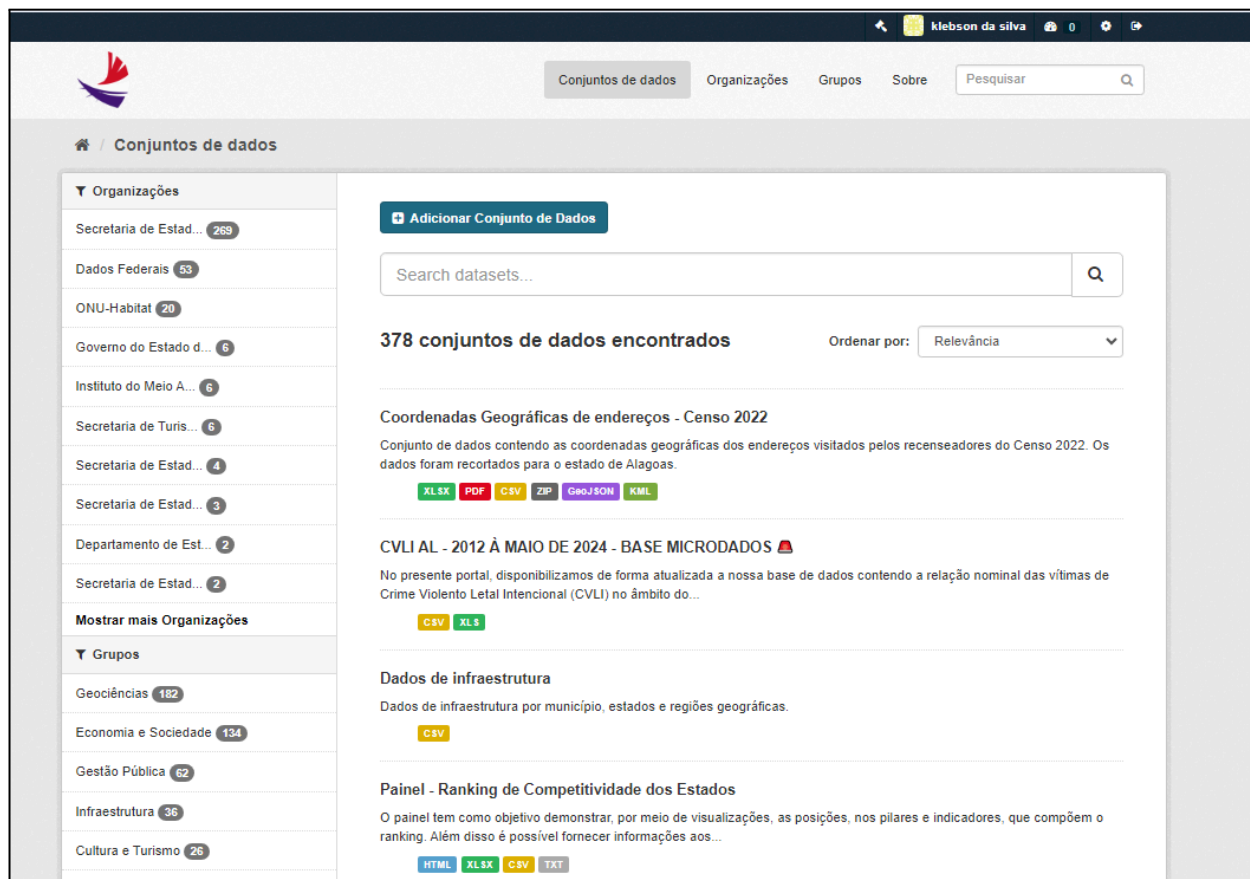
klebson da silva 0

Conjuntos de dados Organizações Grupos Sobre Pesquisar

Conjuntos de dados

Organizações
Secretaria de Estad... 269
Dados Federais 53
ONU-Habitat 20
Governo do Estado d... 6
Instituto do Meio A... 6
Secretaria de Turis... 6
Secretaria de Estad... 4
Secretaria de Estad... 3
Departamento de Est... 2
Secretaria de Estad... 2
Mostrar mais Organizações

Grupos
Geociências 182
Economia e Sociedade 134
Gestão Pública 62
Infraestrutura 36
Cultura e Turismo 26

Adicionar Conjunto de Dados

Search datasets...

378 conjuntos de dados encontrados

Ordenar por: Relevância

Coordenadas Geográficas de endereços - Censo 2022
Conjunto de dados contendo as coordenadas geográficas dos endereços visitados pelos recenseadores do Censo 2022. Os dados foram recortados para o estado de Alagoas.
XLSX PDF CSV ZIP GeoJSON KML

CVLI AL - 2012 À MAIO DE 2024 - BASE MICRODADOS
No presente portal, disponibilizamos de forma atualizada a nossa base de dados contendo a relação nominal das vítimas de Crime Violento Letal Intencional (CVLI) no âmbito do...
CSV XLS

Dados de infraestrutura
Dados de infraestrutura por município, estados e regiões geográficas.
CSV

Painel - Ranking de Competitividade dos Estados
O painel tem como objetivo demonstrar, por meio de visualizações, as posições, nos pilares e indicadores, que compõem o ranking. Além disso é possível fornecer informações aos...
HTML XLSX CSV TXT